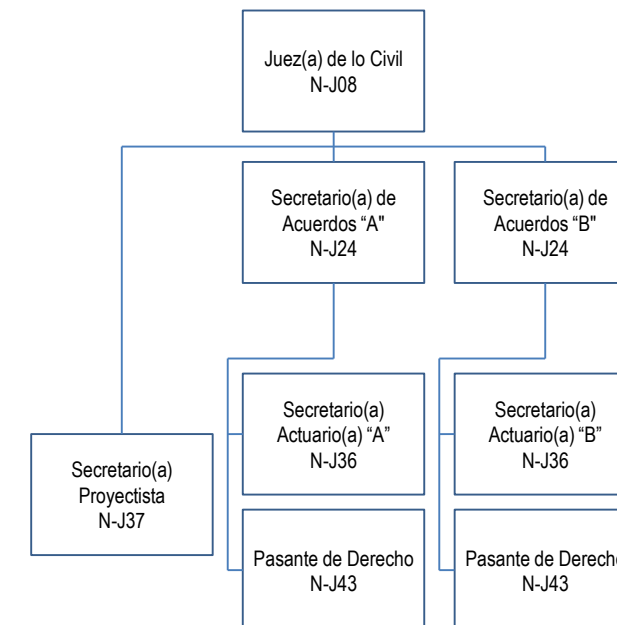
Juez(a) de lo Civil
N-J08

Secretario(a) de Acuerdos “A"
N-J24

Secretario(a) de Acuerdos “B"
N-J24

Secretario(a) Actuario(a) “A”
N-J36

Secretario(a) Actuario(a) “B”
N-J36

Secretario(a) Proyectista
N-J37

Pasante de Derecho
N-J43

Pasante de Derecho
N-J43